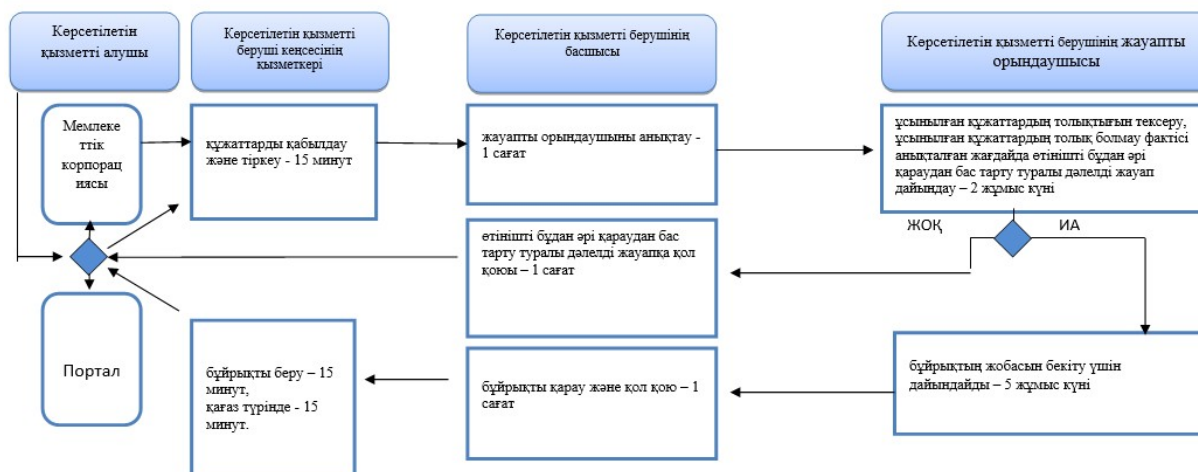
Көрсетілетін қызметті алушы

Көрсетілетін қызметті беруші кеңсесінің қызметкері

Көрсетілетін қызметті берушінің басшысы

Көрсетілетін қызметті берушінің жауапты орындаушысы

Мемлекеттік корпорациясы

құжаттарды қабылдау және тіркеу - 15 минут

жауапты орындаушыны анықтау - 1 сағат

ұсынылған құжаттардың толықтығын тексеру, ұсынылған құжаттардың толық болмау фактісі анықталған жағдайда өтінішті бұдан әрі қараудан бас тарту туралы дәлелді жауап дайындау – 2 жұмыс күні

ЖОҚ

ИА

өтінішті бұдан әрі қараудан бас тарту туралы дәлелді жауапқа қол қоюы – 1 сағат

Портал

бұйрықты беру – 15 минут, қағаз түрінде - 15 минут.

бұйрықты қарау және қол қою – 1 сағат

бұйрықтың жобасын бекіту үшін дайындайды – 5 жұмыс күні